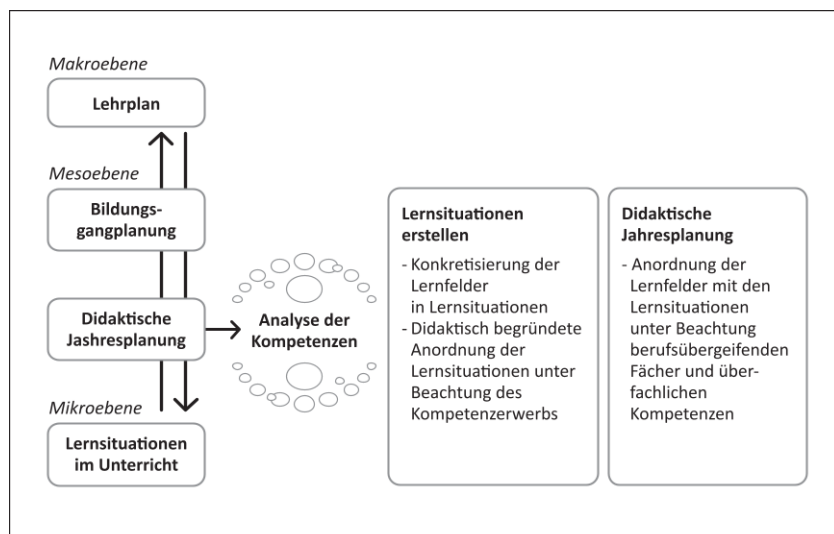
Makroebene

Lehrplan

Mesoebene

Bildungsgangplanung

Didaktische Jashresplanung

Analyse der Kompetenzen

Mikroebene

Lernsituationen im Unterricht

Lernsituationen erstellen

- Konkretisierung der Lernfelder in Lernsituationen
- Didaktisch begründete Anordnung der Lernsituationen unter Beachtung des Kompetenzerwerbs

Didaktische Jahresplanung

- Anordnung der Lernfelder mit den Lernsituationen unter Beachtung berufsübergeifenden Fächer und überfachlichen Kompetenzen